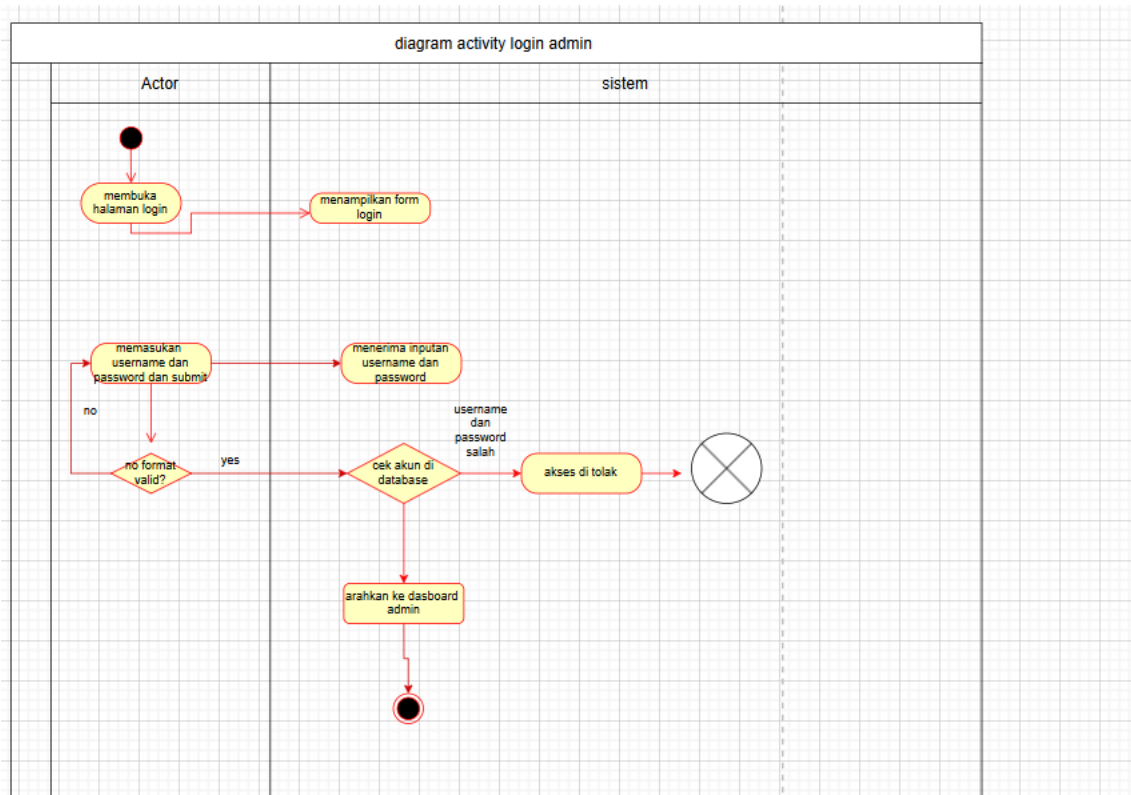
diagram activity login admin

Actor

sistem

membuka halaman login

menampilkan form login

memasukan username dan password dan submit

menerima inputan username dan password

no

no format valid?

yes

cek akun di database

username dan password salah

akses di tolak

arahkan ke dasboard admin